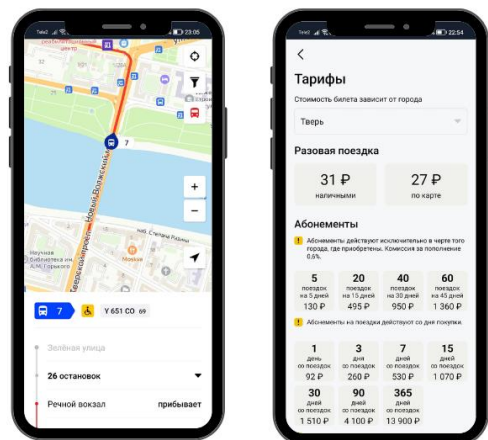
Tele2 23:05

центр

Староволжский мост

Научная библиотека им. А.М. Горького

Монарх

наб. Степана Разина

7

+

−

7

У 651 СО 69

Зелёная улица

26 остановок

Речной вокзал

прибывает

Tele2 22:54

<

Тарифы

Стоимость билета зависит от города

Тверь

Разовая поездка

31 ₽
наличными

27 ₽
по карте

Абонементы

Абонементы действуют исключительно в черте того города, где приобретены. Комиссия за пополнение 0,6%.

| 5 поездок на 5 дней 130 ₽ | 20 поездок на 15 дней 495 ₽ | 40 поездок на 30 дней 950 ₽ | 60 поездок на 45 дней 1 360 ₽ |
|---|---|---|---|

Абонементы на поездки действуют со дня покупки.

| 1 день со поездок 92 ₽ | 3 дня со поездок 260 ₽ | 7 дней со поездок 530 ₽ | 15 дней со поездок 1 070 ₽ |
|---|---|---|---|
| 30 дней со поездок 1 510 ₽ | 90 дней со поездок 4 100 ₽ | 365 дней со поездок 13 900 ₽ | |